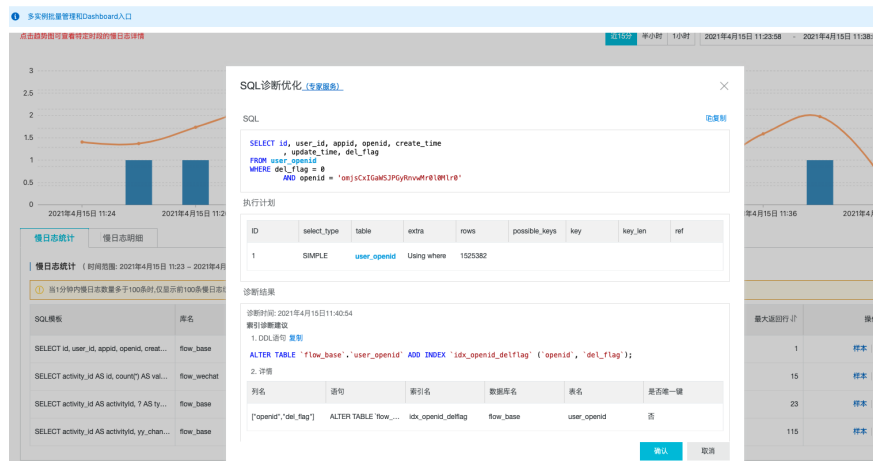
多实例批量管理和Dashboard入口

点击趋势图可查看特定时段的慢日志详情

近15分 半小时 1小时 2021年4月15日 11:23:58 - 2021年4月15日 11:38

3
2.5
2
1.5
1
0.5
0

2021年4月15日 11:24
2021年4月15日 11:2
2021年4月15日 11:36
2021年4月15日

慢日志统计 慢日志明细

慢日志统计 (时间范围: 2021年4月15日 11:23 ~ 2021年4月

当1分钟内慢日志数量多于100条时,仅显示前100条慢日志

| SQL模板 | 库名 | 最大返回行 | 操 |
|---|---|---|---|
| SELECT id, user_id, appid, openid, creat... | flow_base | 1 | 样本 |
| SELECT activity_id AS id, count(*) AS val... | flow_wechat | 15 | 样本 |
| SELECT activity_id AS activityId, ? AS ty... | flow_base | 23 | 样本 |
| SELECT activity_id AS activityId, yy_chan... | flow_base | 115 | 样本 |

SQL诊断优化 (专家服务)

SQL

复制

SELECT id, user_id, appid, openid, create_time
 , update_time, del_flag
FROM user_openid
WHERE del_flag = 0
 AND openid = 'omjsCxIGaWSJPGyRnvwMr0l0Mlr0'

执行计划

| ID | select_type | table | extra | rows | possible_keys | key | key_len | ref |
|---|---|---|---|---|---|---|---|---|
| 1 | SIMPLE | user_openid | Using where | 1525382 | | | | |

诊断结果

诊断时间: 2021年4月15日11:40:54
索引诊断建议
1. DDL语句 复制

ALTER TABLE `flow_base`.`user_openid` ADD INDEX `idx_openid_delflag` (`openid`, `del_flag`);

2. 详情

| 列名 | 语句 | 索引名 | 数据库名 | 表名 | 是否唯一键 |
|---|---|---|---|---|---|
| ["openid","del_flag"] | ALTER TABLE `flow_... | idx_openid_delflag | flow_base | user_openid | 否 |

确认 取消